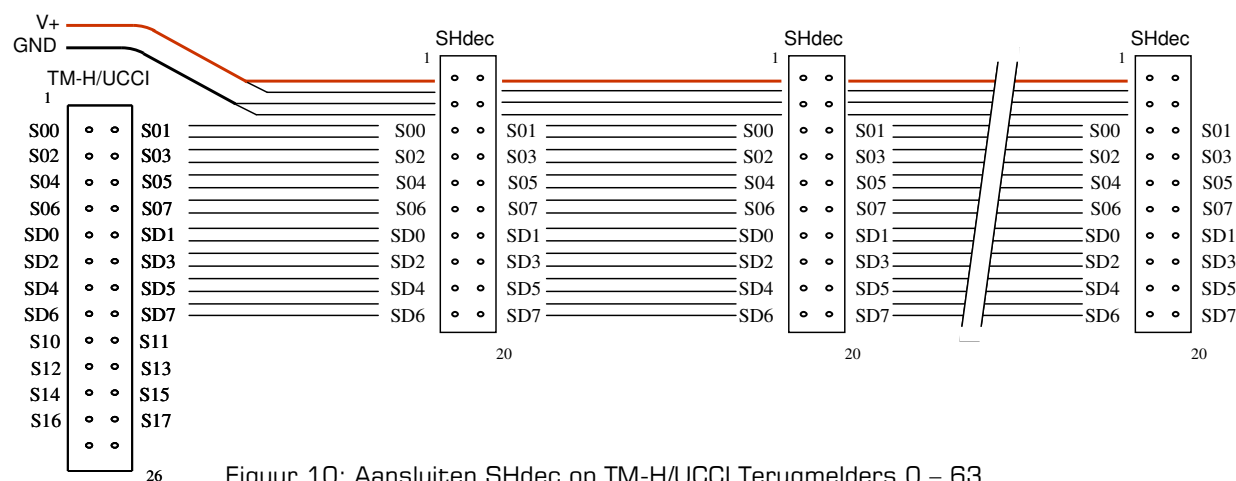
V+
GND
TM-H/UCCI
1

| | | | |
|---|---|---|---|
| S00 | ∘ | ∘ | S01 |
| S02 | ∘ | ∘ | S03 |
| S04 | ∘ | ∘ | S05 |
| S06 | ∘ | ∘ | S07 |
| SD0 | ∘ | ∘ | SD1 |
| SD2 | ∘ | ∘ | SD3 |
| SD4 | ∘ | ∘ | SD5 |
| SD6 | ∘ | ∘ | SD7 |
| S10 | ∘ | ∘ | S11 |
| S12 | ∘ | ∘ | S13 |
| S14 | ∘ | ∘ | S15 |
| S16 | ∘ | ∘ | S17 |
| | ∘ | ∘ | |

26

SHdec
1
S00 S01
S02 S03
S04 S05
S06 S07
SD0 SD1
SD2 SD3
SD4 SD5
SD6 SD7
20

SHdec
1
S00 S01
S02 S03
S04 S05
S06 S07
SD0 SD1
SD2 SD3
SD4 SD5
SD6 SD7
20

SHdec
1
S00 S01
S02 S03
S04 S05
S06 S07
SD0 SD1
SD2 SD3
SD4 SD5
SD6 SD7
20

Figuur 10: Aansluiten SHdec op TM-H/UCCI Terugmelders 0 – 63